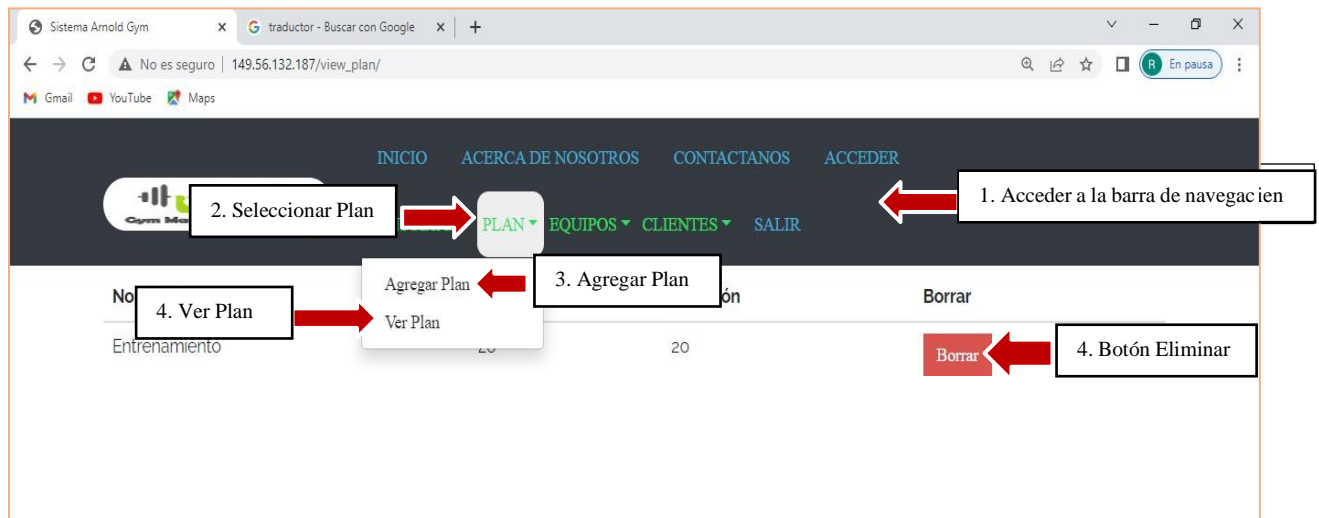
Sistema Arnold Gym × traductor - Buscar con Google × +

No es seguro | 149.56.132.187/view_plan/

En pausa

Gmail YouTube Maps

INICIO ACERCA DE NOSOTROS CONTACTANOS ACCEDER

Gym Ma

2. Seleccionar Plan

PLAN EQUIPOS CLIENTES SALIR

1. Acceder a la barra de navegac ien

No

Agregar Plan

3. Agregar Plan

ón

Borrar

4. Ver Plan

Ver Plan

Entrenamiento 20 20

Borrar

4. Botón Eliminar